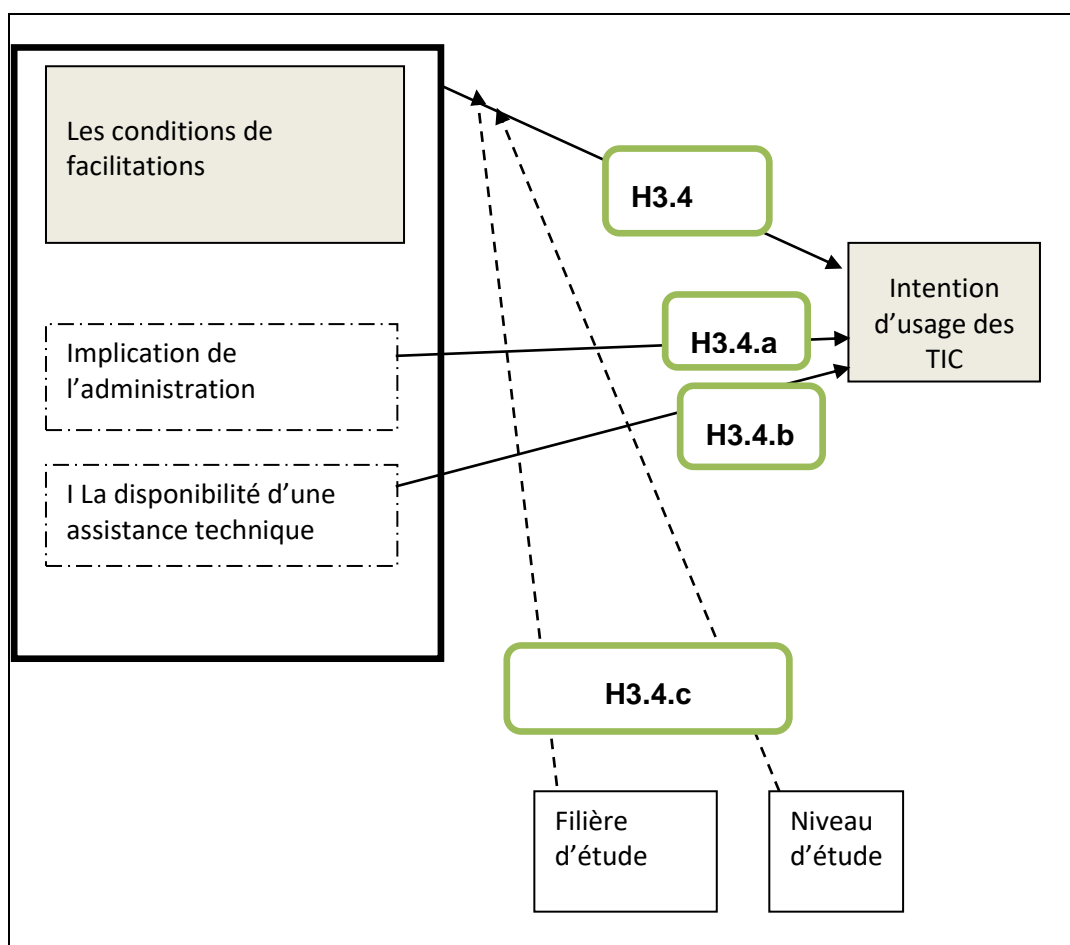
Les conditions de facilitations

H3.4

Intention d’usage des TIC

Implication de l’administration

H3.4.a

H3.4.b

I La disponibilité d’une assistance technique

H3.4.c

Filière d’étude

Niveau d’étude